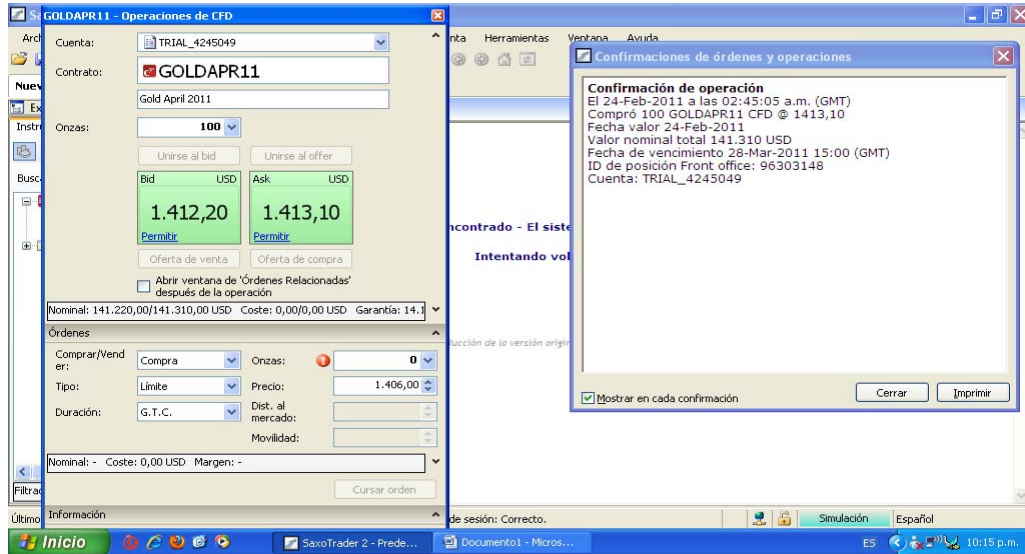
GOLDAPR11 - Operaciones de CFD

Cuenta: TRIAL_4245049

Contrato: GOLDAPR11

Gold April 2011

Onzas: 100

Unirse al bid | Unirse al offer

| Bid USD | Ask USD |
|---|---|
| 1.412,20 | 1.413,10 |
| Permitir | Permitir |

Oferta de venta | Oferta de compra

Abrir ventana de 'Órdenes Relacionadas' después de la operación

Nominal: 141.220,00/141.310,00 USD Coste: 0,00/0,00 USD Garantía: 14.1

Órdenes

Comprar/Vender: Compra
Onzas: 0
Tipo: Límite
Precio: 1.406,00
Duración: G.T.C.
Dist. al mercado:
Movilidad:

Nominal: - Coste: 0,00 USD Margen: -

Cursar orden

Información

nta Herramientas Ventana Ayuda

ncontrado - El siste

Intentando vol

ucción de la versión origi

de sesión: Correcto.

Simulación Español

Confirmaciones de órdenes y operaciones

Confirmación de operación
El 24-Feb-2011 a las 02:45:05 a.m. (GMT)
Compró 100 GOLDAPR11 CFD @ 1413,10
Fecha valor 24-Feb-2011
Valor nominal total 141.310 USD
Fecha de vencimiento 28-Mar-2011 15:00 (GMT)
ID de posición Front office: 96303148
Cuenta: TRIAL_4245049

Mostrar en cada confirmación

Cerrar Imprimir

Arch
Nuev
Ex
Instr
Busc
Filtra
Último

Inicio SaxoTrader 2 - Prede... Documento1 - Micros... ES 10:15 p.m.